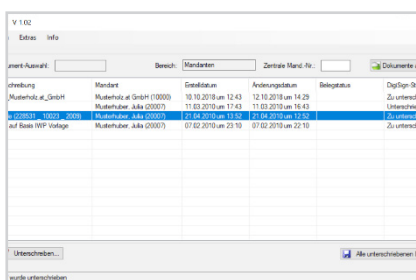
V 1.02

Extras Info

ument-Auswahl: Bereich: Mandanten Zentrale Mand.-Nr.: Dokumente

| chreibung | Mandant | Erstelldatum | Änderungsdatum | Belegstatus | DigiSign-St |
|---|---|---|---|---|---|
| _Musterholz.at_GmbH | Musterholz.at GmbH (10000) | 10.10.2018 um 12:43 | 12.10.2018 um 14:29 | | Zu untersc |
| | Musterhuber, Julia (20007) | 11.03.2010 um 17:43 | 11.03.2010 um 16:43 | | Unterschrie |
| e (228531 _ 10023 _ 2009) | Musterhuber, Julia (20007) | 21.04.2010 um 13:52 | 21.04.2010 um 12:52 | | Zu untersc |
| auf Basis IWP Vorlage | Musterhuber, Julia (20007) | 07.02.2010 um 23:10 | 07.02.2010 um 22:10 | | Zu untersc |

Unterschreiben... Alle unterschreiben

wurde unterschrieben